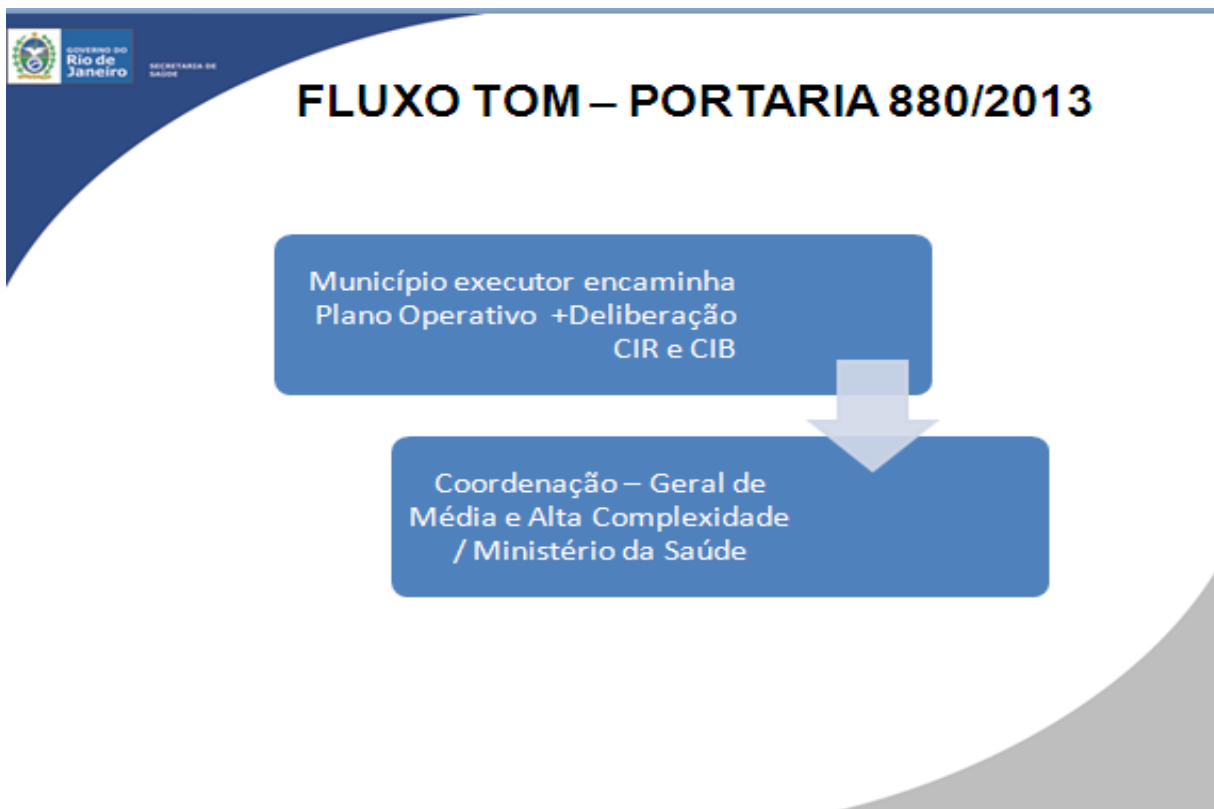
GOVERNO DO
Rio de Janeiro

SECRETARIA DE SAÚDE

FLUXO TOM – PORTARIA 880/2013

Município executor encaminha Plano Operativo +Deliberação CIR e CIB

Coordenação – Geral de Média e Alta Complexidade / Ministério da Saúde